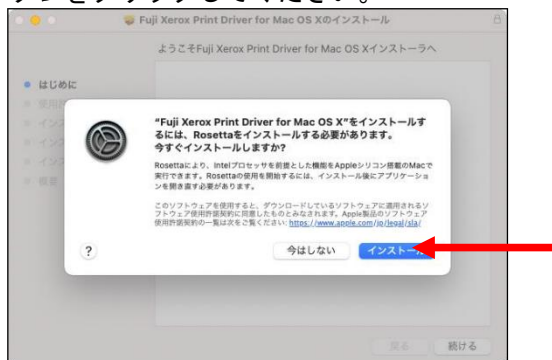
ックをクリックしてください。

Fuji Xerox Print Driver for Mac OS Xのインストール

ようこそFuji Xerox Print Driver for Mac OS Xインストーラへ

はじめに

"Fuji Xerox Print Driver for Mac OS X"をインストールするには、Rosettaをインストールする必要があります。今すぐインストールしますか?

Rosettaにより、Intelプロセッサを前提とした機能をAppleシリコン搭載のMacで実行できます。Rosettaの使用を開始するには、インストール後にアプリケーションを開き直す必要があります。

このソフトウェアを使用すると、ダウンロードしているソフトウェアに適用されるソフトウェア使用許諾契約に同意したものとみなされます。Apple製品のソフトウェア使用許諾契約の一覧は次をご覧ください: https://www.apple.com/jp/legal/sla/

?

今はしない

インストール

戻る

続ける